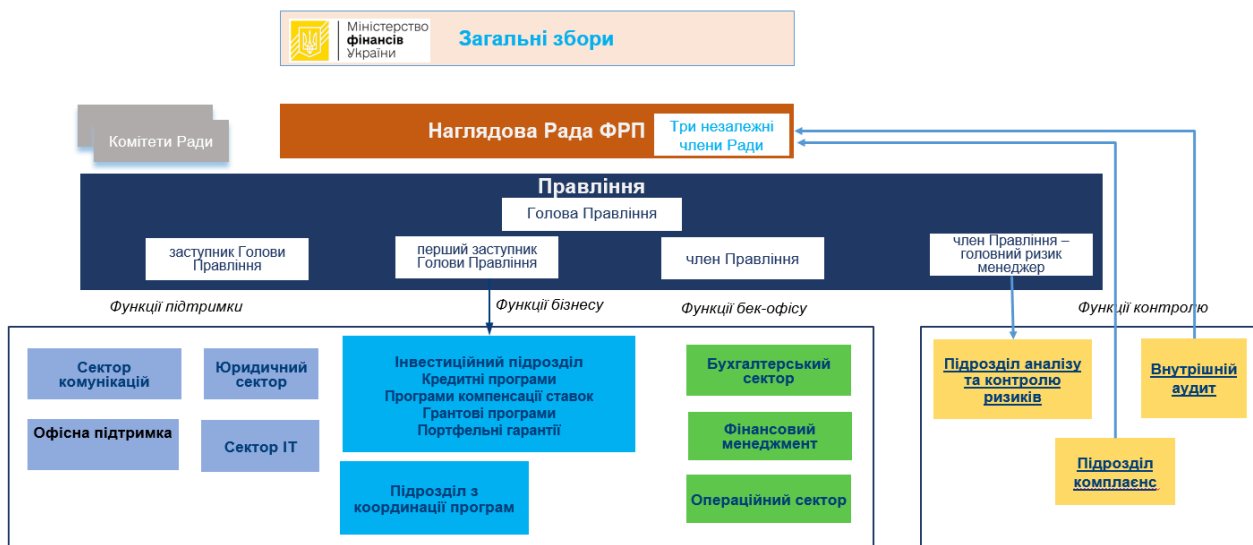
Міністерство фінансів України

Загальні збори

Комітети Ради

Наглядова Рада ФРП

Три незалежні члени Ради

Правління

Голова Правління

заступник Голови Правління

перший заступник Голови Правління

член Правління

член Правління – головний ризик менеджер

Функції підтримки

Функції бізнесу

Функції бек-офісу

Функції контролю

Сектор комунікацій

Юридичний сектор

Офісна підтримка

Сектор ІТ

Інвестиційний підрозділ
Кредитні програми
Програми компенсації ставок
Грантові програми
Портфельні гарантії

Підрозділ з координації програм

Бухгалтерський сектор

Фінансовий менеджмент

Операційний сектор

Підрозділ аналізу та контролю ризиків

Внутрішній аудит

Підрозділ комплаєнс